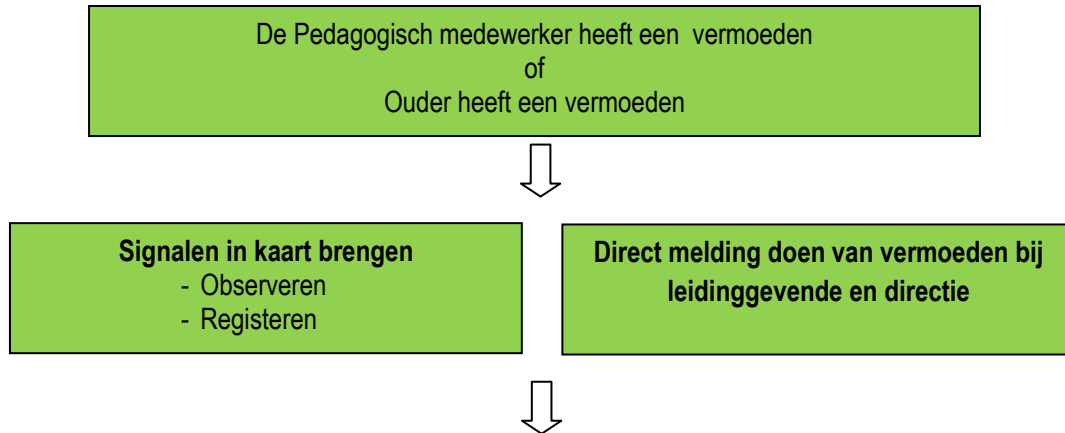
De Pedagogisch medewerker heeft een vermoeden
of
Ouder heeft een vermoeden

**Signalen in kaart brengen**
- Observeren
- Registeren

**Direct melding doen van vermoeden bij leidinggevende en directie**